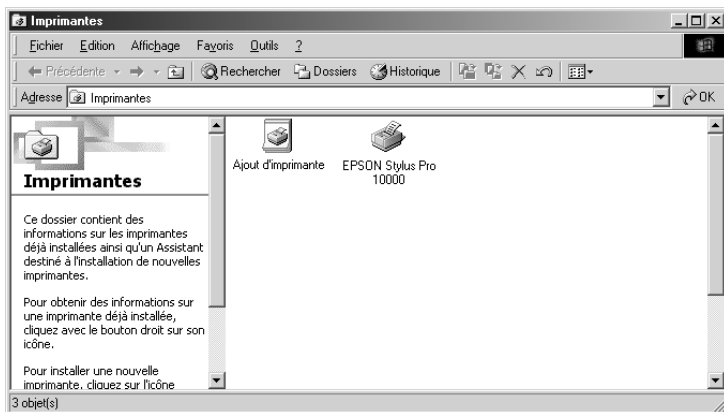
Imprimantes

Fichier Edition Affichage Favoris Outils ?

Précédente Rechercher Dossiers Historique

Adresse Imprimantes OK

Imprimantes

Ce dossier contient des informations sur les imprimantes déjà installées ainsi qu'un Assistant destiné à l'installation de nouvelles imprimantes.

Pour obtenir des informations sur une imprimante déjà installée, cliquez avec le bouton droit sur son icône.

Pour installer une nouvelle imprimante, cliquez sur l'icône

Ajout d'imprimante

EPSON Stylus Pro 10000

3 objet(s)